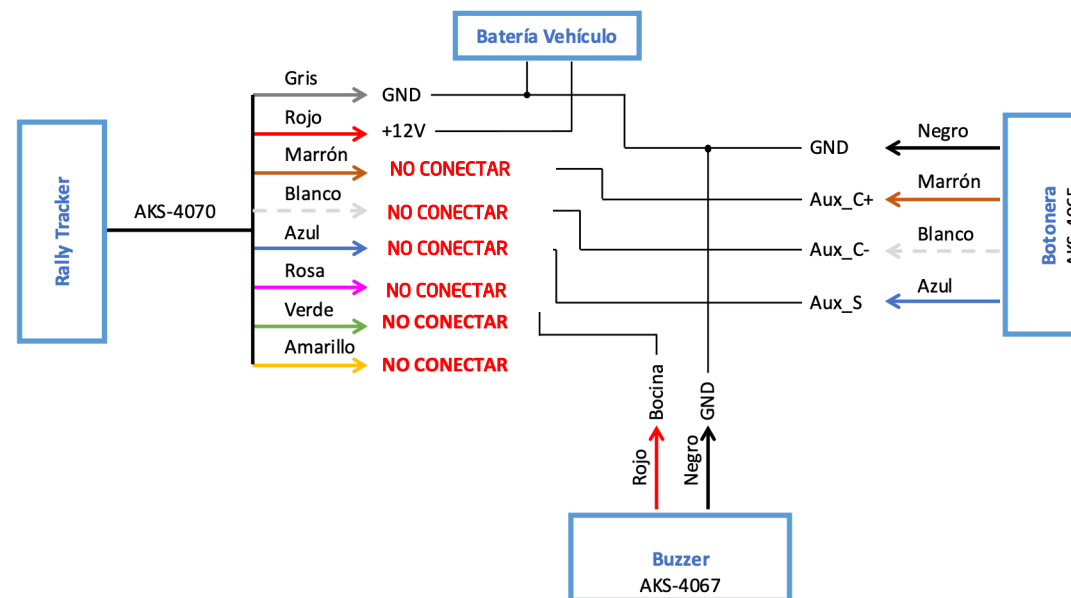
Batería Vehículo

Rally Tracker

AKS-4070

Gris
GND

Rojo
+12V

Marrón
NO CONECTAR

Blanco
NO CONECTAR

Azul
NO CONECTAR

Rosa
NO CONECTAR

Verde
NO CONECTAR

Amarillo
NO CONECTAR

GND
Aux_C+
Aux_C-
Aux_S

Negro
Marrón
Blanco
Azul

Botonera
AKS-406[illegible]

Bocina
GND
Rojo
Negro

Buzzer
AKS-4067